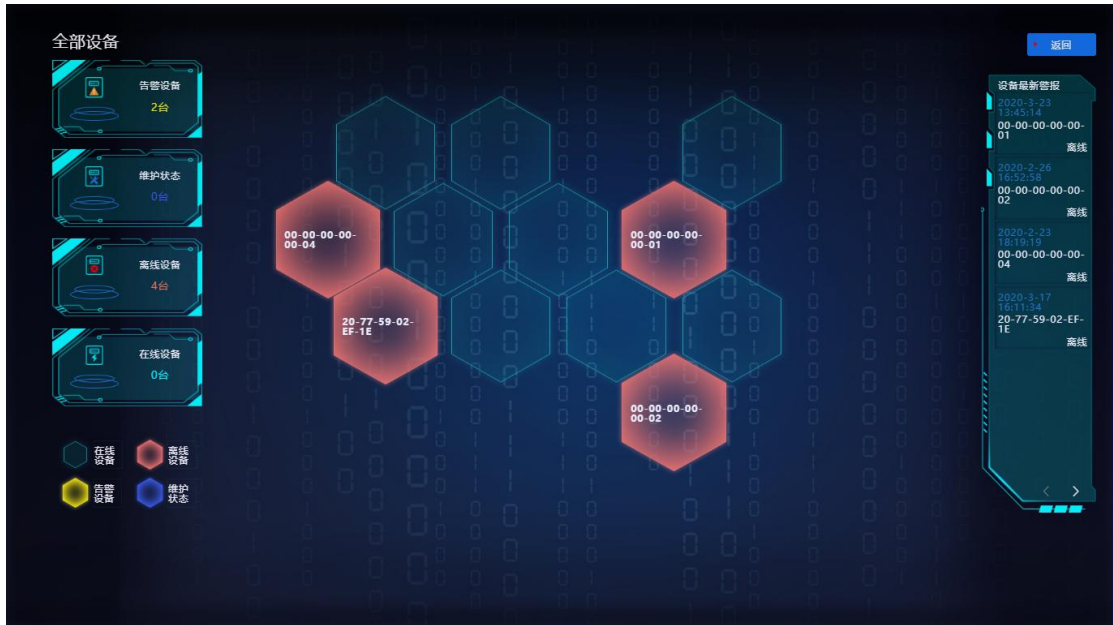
全部设备

返回

告警设备
2台

维护状态
0台

离线设备
4台

在线设备
0台

在线设备
离线设备
告警设备
维护状态

00-00-00-00-00-04

20-77-59-02-EF-1E

00-00-00-00-00-01

00-00-00-00-00-02

设备最新警报

2020-3-23 13:45:14
00-00-00-00-00-01
离线

2020-2-26 16:52:58
00-00-00-00-00-02
离线

2020-2-23 18:19:19
00-00-00-00-00-04
离线

2020-3-17 16:11:34
20-77-59-02-EF-1E
离线

< >